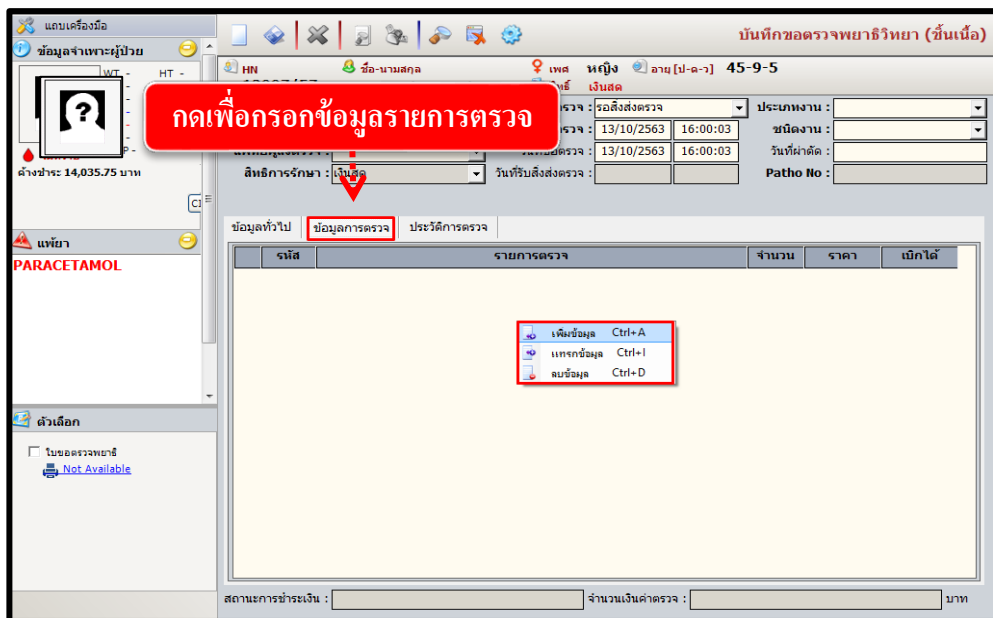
แถบเครื่องมือ

ข้อมูลจำเพาะผู้ป่วย

WT -
HT -
P -

ค้างชำระ 14,035.75 บาท

แพ้ยา

PARACETAMOL

ตัวเลือก

ใบขอตรวจพยาธิ

Not Available

บันทึกขอตรวจพยาธิวิทยา (ชิ้นเนื้อ)

HN
ชื่อ-นามสกุล
เพศ หญิง
อายุ [ป-ด-ว] 45-9-5
เงินสด

กดเพื่อกรอกข้อมูลรายการตรวจ

สถานะการตรวจ : รอสั่งส่งตรวจ
ประเภทงาน :
วันที่สั่งตรวจ : 13/10/2563 16:00:03
ชนิดงาน :
วันที่ขอตรวจ : 13/10/2563 16:00:03
วันที่ผ่าตัด :
แพทย์ผู้สั่งตรวจ :
สิทธิการรักษา : เงินสด
วันที่รับสั่งส่งตรวจ :
Patho No :

ข้อมูลทั่วไป
ข้อมูลการตรวจ
ประวัติการตรวจ

| รหัส | รายการตรวจ | จำนวน | ราคา | เบิกได้ |
|---|---|---|---|---|

เพิ่มข้อมูล Ctrl+A
แทรกข้อมูล Ctrl+I
ลบข้อมูล Ctrl+D

สถานะการชำระเงิน :
จำนวนเงินค่าตรวจ :
บาท